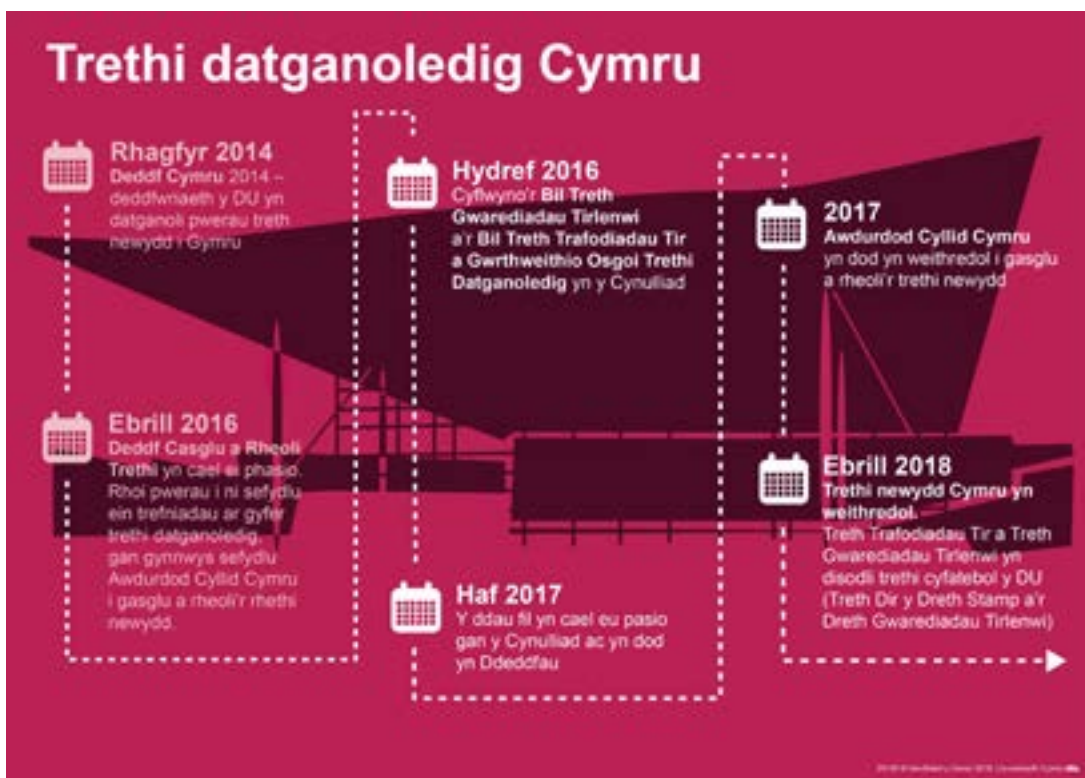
Trethi datganoledig Cymru

Rhagfyr 2014
Deddf Cymru 2014 – deddfwriaeth y DU yn datganoli pwerau treth newydd i Gymru

Ebrill 2016
Deddf Casglu a Rheoli Trethi yn cael ei phasio. Rhoi pwerau i ni sefydlu ein trefniadau ar gyfer trethi datganoledig, gan gynnwys sefydlu Awdurdod Cyllid Cymru i gasglu a rheoli'r rhethi newydd.

Hydref 2016
Cyflwyno'r Bil Treth Gwarediadau Tirlenwi a'r Bil Treth Trafodiadau Tir a Gwrthweithio Osgoi Trethi Datganoledig yn y Cynulliad

Haf 2017
Y ddau fil yn cael eu pasio gan y Cynulliad ac yn dod yn Ddeddfau

2017
Awdurdod Cyllid Cymru yn dod yn weithredol i gasglu a rheoli'r trethi newydd

Ebrill 2018
Trethi newydd Cymru yn weithredol.
Treth Trafodiadau Tir a Treth Gwarediadau Tirlenwi yn disodli trethi cyfatebol y DU (Treth Dir y Dreth Stamp a'r Dreth Gwarediadau Tirlenwi)

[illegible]